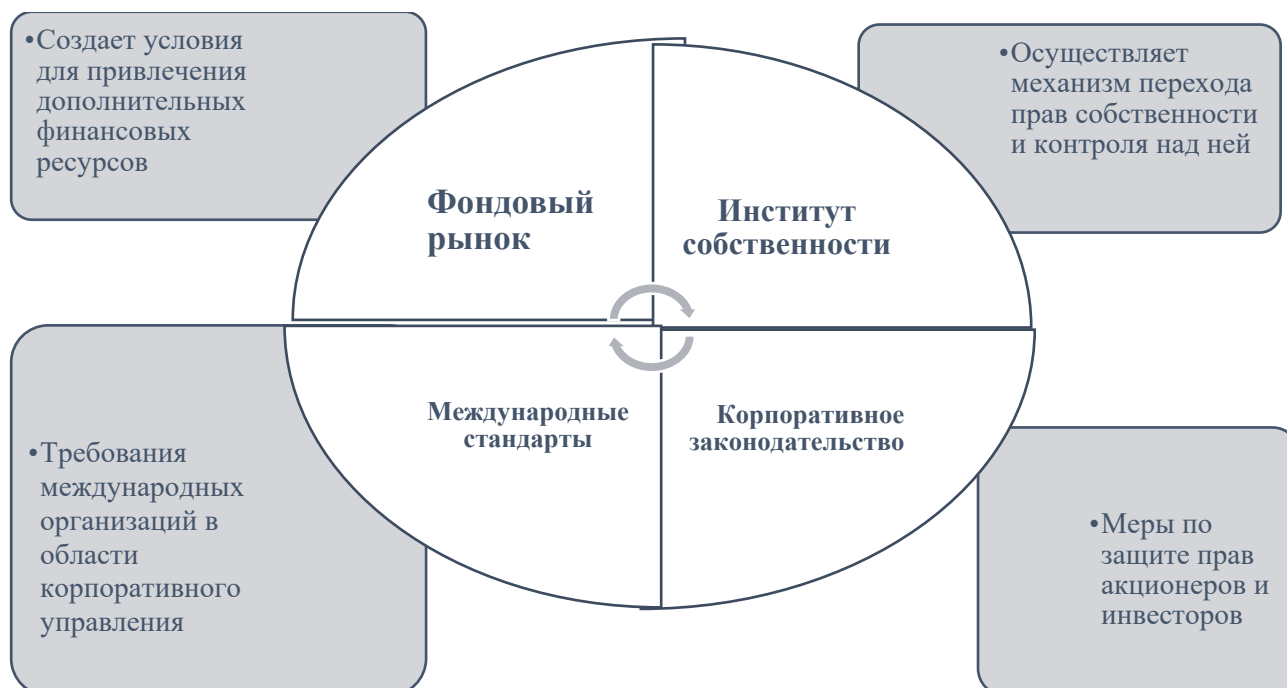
•Создает условия для привлечения дополнительных финансовых ресурсов

•Осуществляет механизм перехода прав собственности и контроля над ней

Фондовый рынок

Институт собственности

Международные стандарты

Корпоративное законодательство

•Требования международных организаций в области корпоративного управления

•Меры по защите прав акционеров и инвесторов